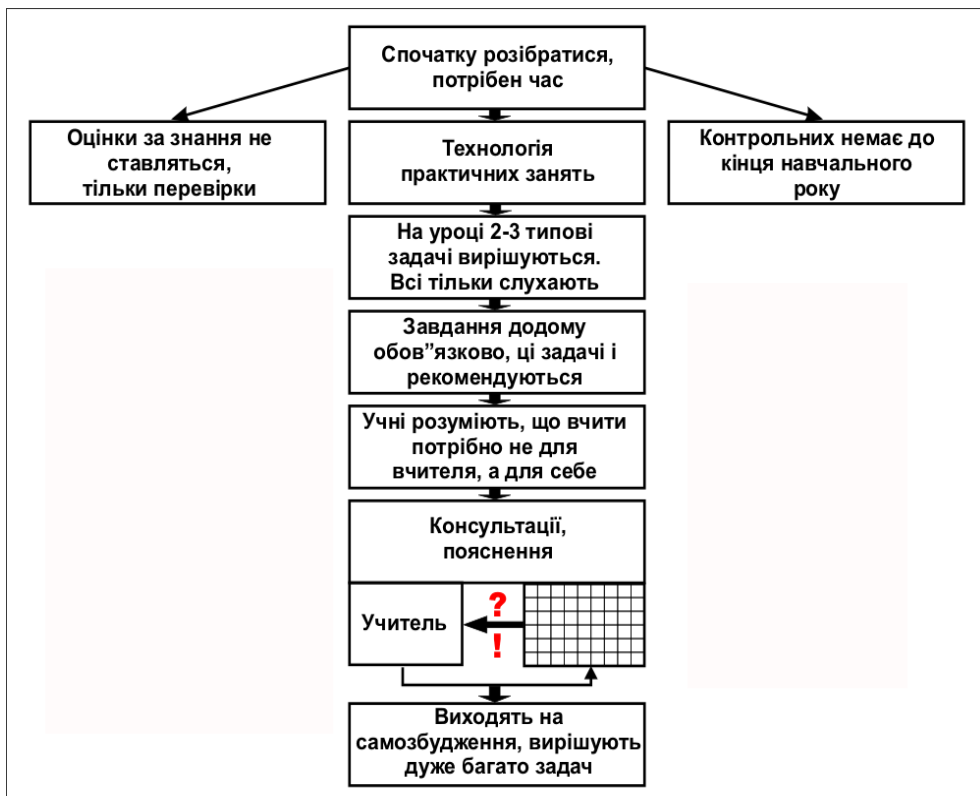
Спочатку розібратися, потрібен час

Оцінки за знання не ставляться, тільки перевірки

Технологія практичних занять

Контрольних немає до кінця навчального року

На уроці 2-3 типові задачі вирішуються. Всі тільки слухають

Завдання додому обов"язково, ці задачі і рекомендуються

Учні розуміють, що вчити потрібно не для вчителя, а для себе

Консультації, пояснення

Учитель

?
!

Виходять на самозбудження, вирішують дуже багато задач